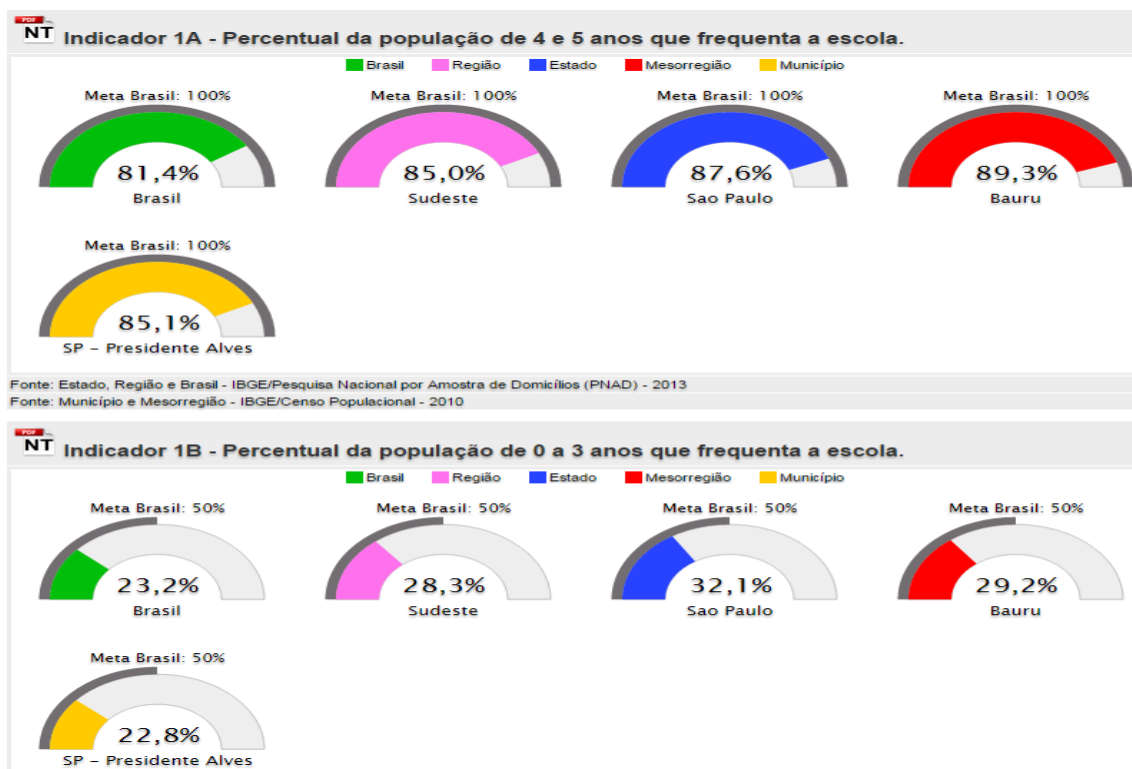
PDF NT Indicador 1A - Percentual da população de 4 e 5 anos que frequenta a escola.

Brasil Região Estado Mesorregião Município

Meta Brasil: 100%
81,4%
Brasil

Meta Brasil: 100%
85,0%
Sudeste

Meta Brasil: 100%
87,6%
Sao Paulo

Meta Brasil: 100%
89,3%
Bauru

Meta Brasil: 100%
85,1%
SP - Presidente Alves

Fonte: Estado, Região e Brasil - IBGE/Pesquisa Nacional por Amostra de Domicílios (PNAD) - 2013
Fonte: Município e Mesorregião - IBGE/Censo Populacional - 2010

PDF NT Indicador 1B - Percentual da população de 0 a 3 anos que frequenta a escola.

Brasil Região Estado Mesorregião Município

Meta Brasil: 50%
23,2%
Brasil

Meta Brasil: 50%
28,3%
Sudeste

Meta Brasil: 50%
32,1%
Sao Paulo

Meta Brasil: 50%
29,2%
Bauru

Meta Brasil: 50%
22,8%
SP - Presidente Alves